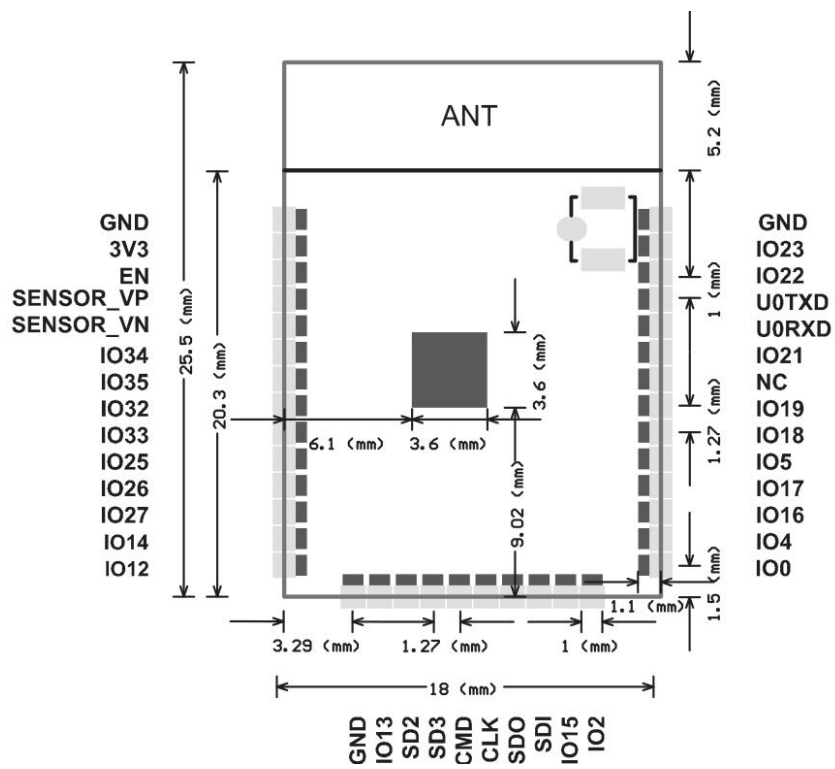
ANT

5.2 (mm)

GND
3V3
EN
SENSOR_VP
SENSOR_VN
IO34
IO35
IO32
IO33
IO25
IO26
IO27
IO14
IO12

25.5 (mm)
20.3 (mm)

GND
IO23
IO22
U0TXD
U0RXD
IO21
NC
IO19
IO18
IO5
IO17
IO16
IO4
IO0

1 (mm)
1.27 (mm)
1 (mm)
3.6 (mm)
6.1 (mm)
3.6 (mm)
9.02 (mm)
1.1 (mm)
1.5 (mm)
3.29 (mm)
1.27 (mm)
1 (mm)
18 (mm)

GND
IO13
SD2
SD3
CMD
CLK
SDO
SDI
IO15
IO2